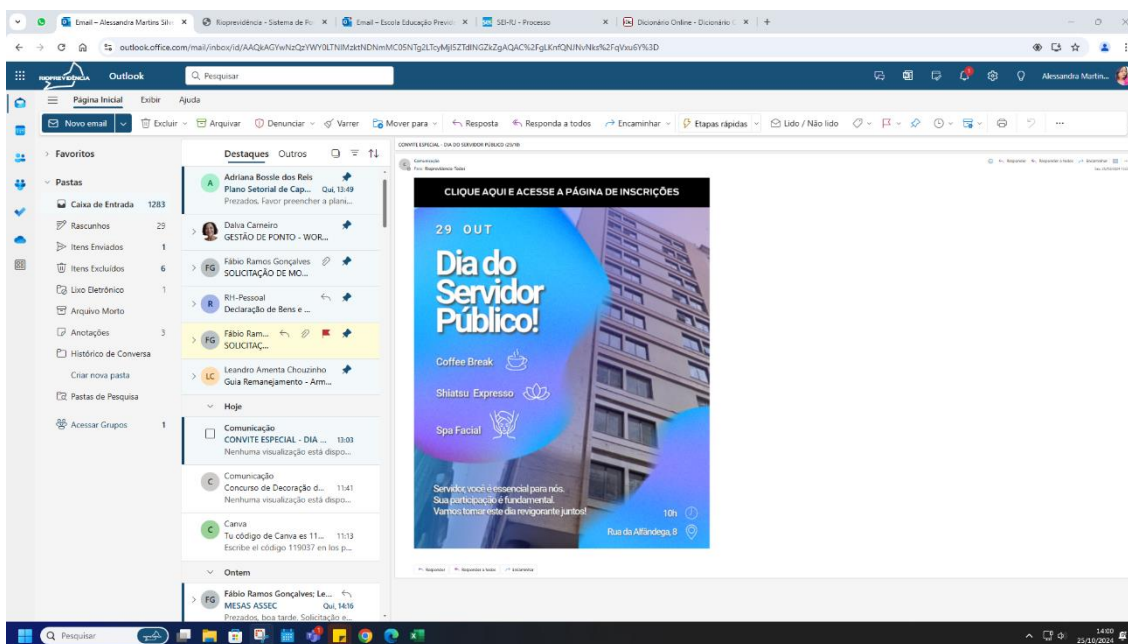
Email – Alessandra Martins Silv ×
Rioprevidência - Sistema de Fo ×
Email – Escola Educação Previd ×
SEI-IU - Processo ×
Dicionário Online - Dicionário ×
+

outlook.office.com/mail/inbox/id/AAQkAGYwNzQzYWY0LTNlMzktNDNmMC05NTg2LTcyMjI5ZTdlNGZkZgAQAC%2FgLKnfQNJNvNks%2FqVxu6Y%3D

RIOPREVIDÊNCIA Outlook
Pesquisar
Alessandra Martin...

Página Inicial Exibir Ajuda

Novo email
Excluir
Arquivar
Denunciar
Varrer
Mover para
Resposta
Responda a todos
Encaminhar
Etapas rápidas
Lido / Não lido
...

Favoritos
Pastas
Caixa de Entrada 1283
Rascunhos 29
Itens Enviados 1
Itens Excluídos 6
Lixo Eletrônico 1
Arquivo Morto
Anotações 3
Histórico de Conversa
Criar nova pasta
Pastas de Pesquisa
Acessar Grupos 1

Destaques Outros

A Adriana Bossle dos Reis
Plano Setorial de Cap... Qui, 13:49
Prezados, Favor preencher a plani...

Dalva Carneiro
GESTÃO DE PONTO - WOR...

FG Fábio Ramos Gonçalves
SOLICITAÇÃO DE MO...

R RH-Pessoal
Declaração de Bens e ...

FG Fábio Ram...
SOLICITAÇ...

LC Leandro Amenta Chouzinho
Guia Remanejamento - Arm...

Hoje

Comunicação
CONVITE ESPECIAL - DIA ... 13:03
Nenhuma visualização está dispo...

C Comunicação
Concurso de Decoração d... 11:41
Nenhuma visualização está dispo...

C Canva
Tu código de Canva es 11... 11:13
Escribe el código 119037 en los p...

Ontem

FG Fábio Ramos Gonçalves; Le...
MESAS ASSEC Qui, 14:16
Prezados, boa tarde. Solicitação e...

CONVITE ESPECIAL - DIA DO SERVIDOR PÚBLICO (25/10)

Comunicação
Para: Rioprevidência Todos

CLIQUE AQUI E ACESSE A PÁGINA DE INSCRIÇÕES

29 OUT
Dia do Servidor Público!

Coffee Break
Shiatsu Expresso
Spa Facial

Servidor, você é essencial para nós.
Sua participação é fundamental.
Vamos tomar este dia revigorante juntos!
10h
Rua da Alfândega, 8

Responder Responder a todos Encaminhar

Pesquisar
14:00
25/10/2024